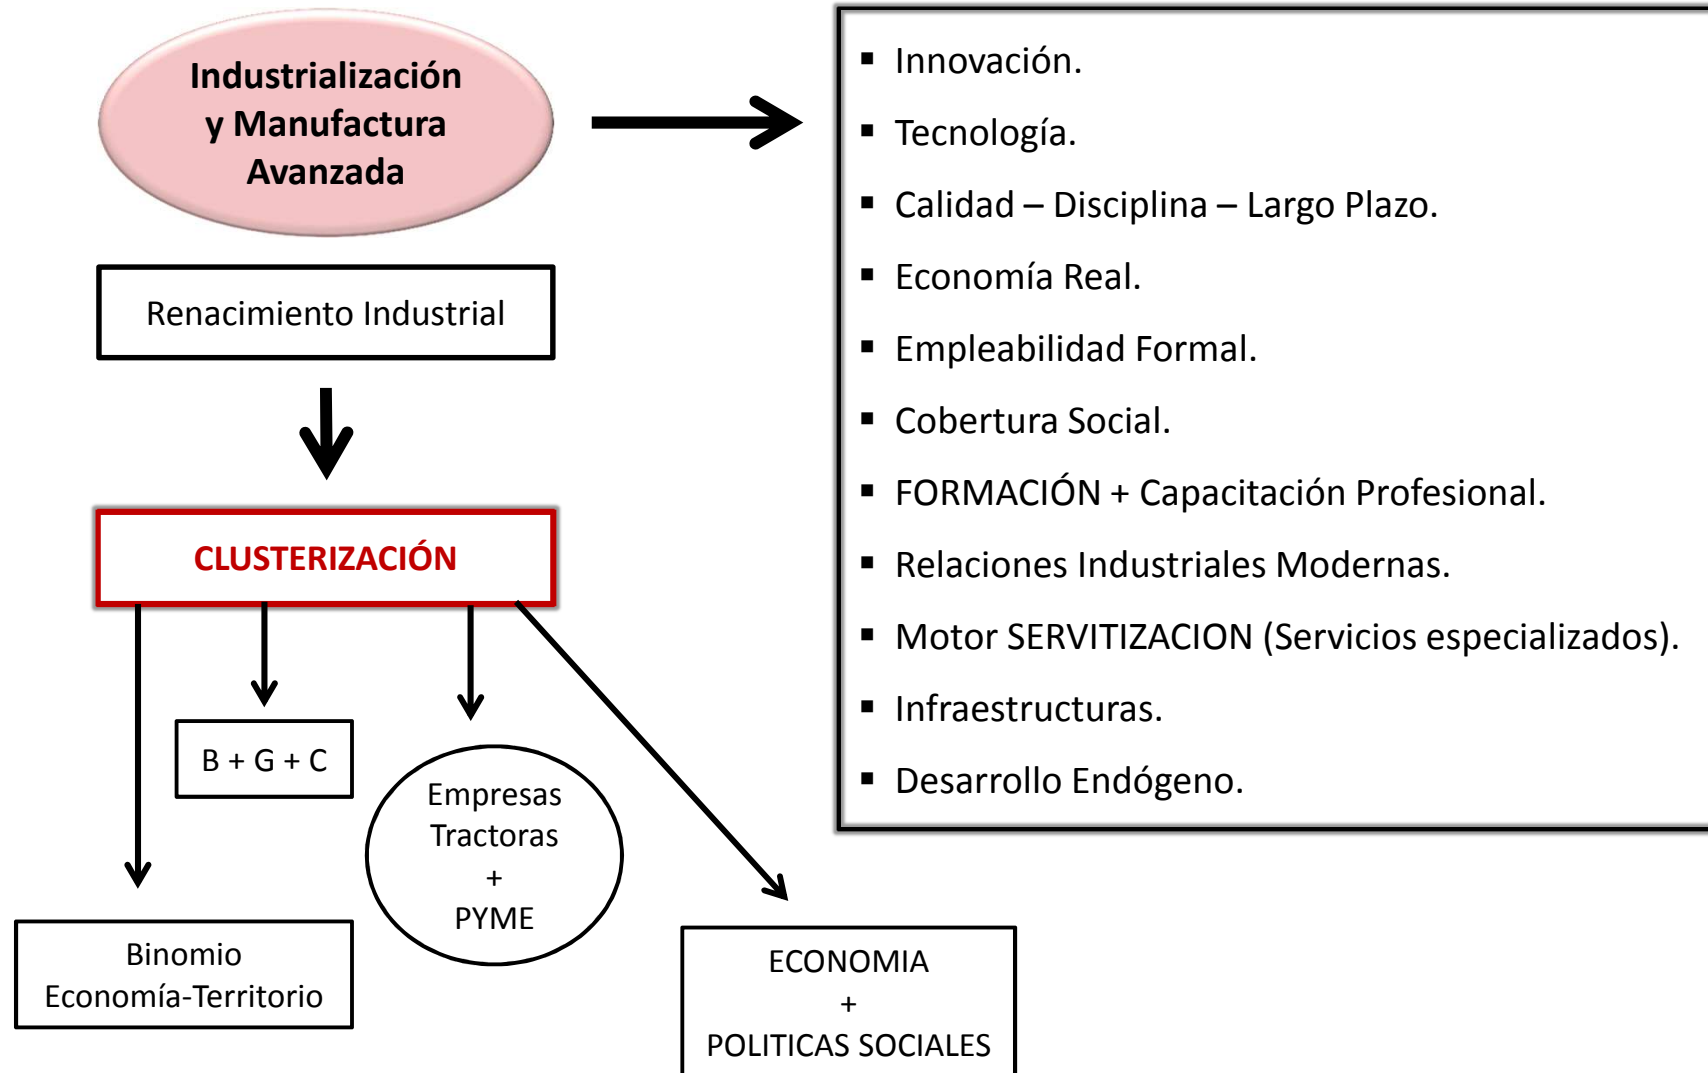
Industrialización y Manufactura Avanzada

Renacimiento Industrial

CLUSTERIZACIÓN

B + G + C

Binomio Economía-Territorio

Empresas Tractoras + PYME

ECONOMIA + POLITICAS SOCIALES

- Innovación.
- Tecnología.
- Calidad – Disciplina – Largo Plazo.
- Economía Real.
- Empleabilidad Formal.
- Cobertura Social.
- FORMACIÓN + Capacitación Profesional.
- Relaciones Industriales Modernas.
- Motor SERVITIZACION (Servicios especializados).
- Infraestructuras.
- Desarrollo Endógeno.